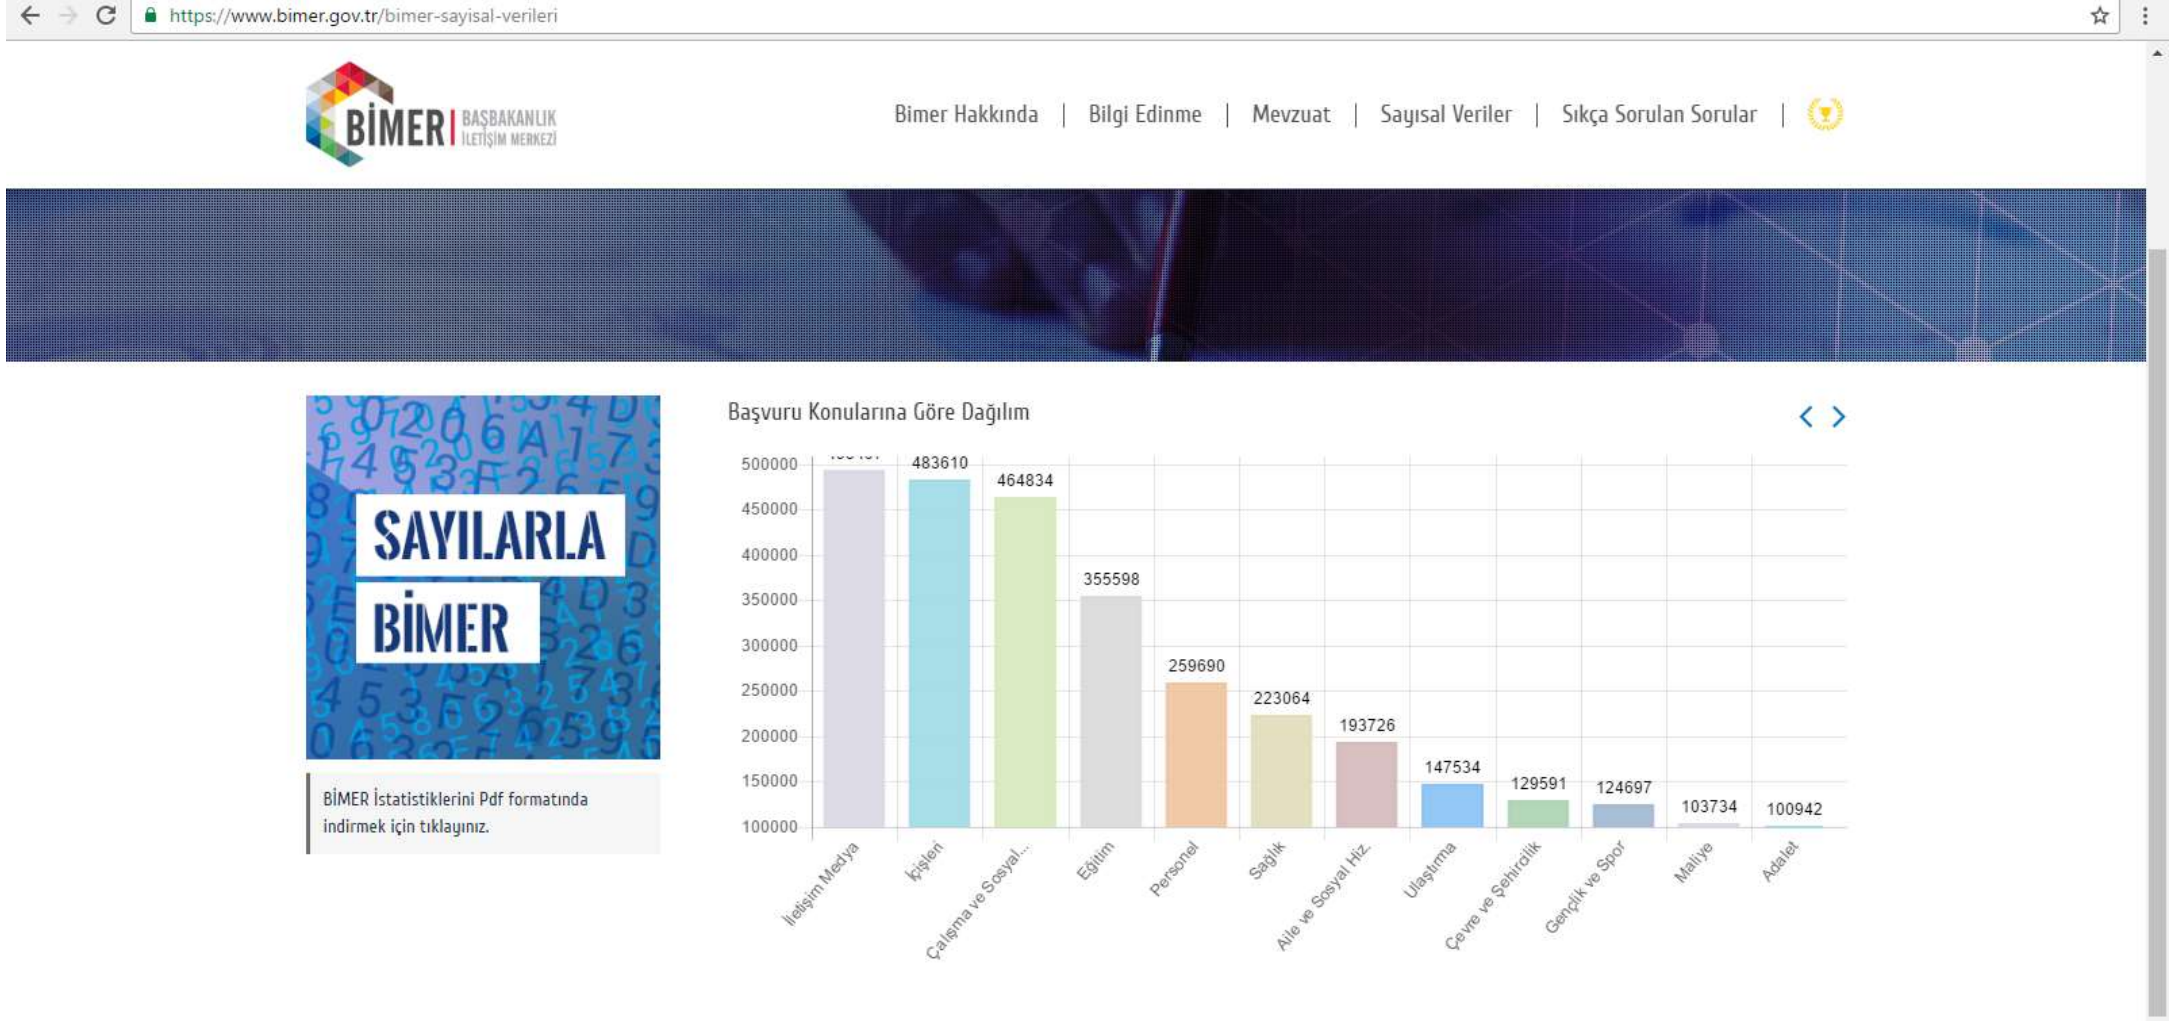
https://www.bimer.gov.tr/bimer-sayisal-verileri

BİMER BAŞBAKANLIK İLETİŞİM MERKEZİ

Bimer Hakkında | Bilgi Edinme | Mevzuat | Sayısal Veriler | Sıkça Sorulan Sorular |

SAYILARLA BİMER

BİMER İstatistiklerini Pdf formatında indirmek için tıklayınız.

Başvuru Konularına Göre Dağılım

| | İletişim Medya | İçişleri | Çalışma ve Sosyal... | Eğitim | Personel | Sağlık | Aile ve Sosyal Hiz. | Ulaştırma | Çevre ve Şehircilik | Gençlik ve Spor | Maliye | Adalet |
|---|---|---|---|---|---|---|---|---|---|---|---|---|
| | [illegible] | 483610 | 464834 | 355598 | 259690 | 223064 | 193726 | 147534 | 129591 | 124697 | 103734 | 100942 |

500000
450000
400000
350000
300000
250000
200000
150000
100000